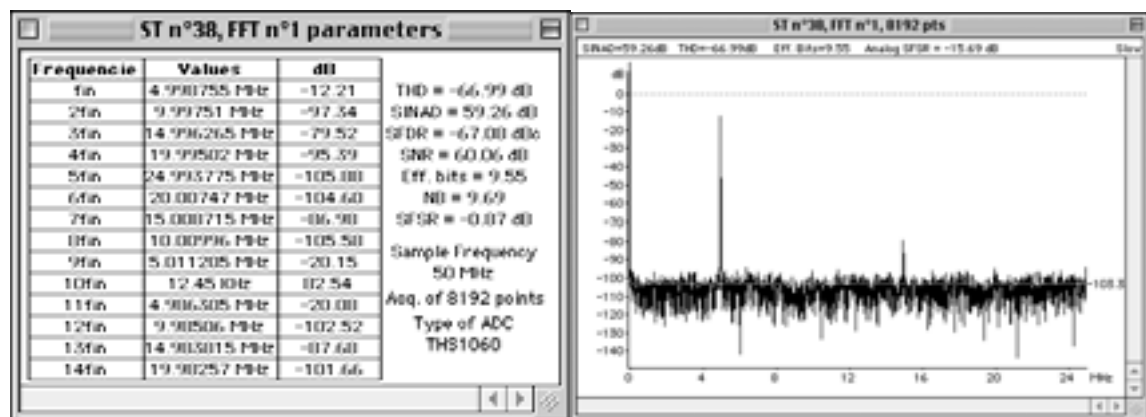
ST n°38, FFT n°1 parameters

| Frequencie | Values | dB |
|---|---|---|
| 1fin | 4.998755 MHz | -12.21 |
| 2fin | 9.99751 MHz | -97.34 |
| 3fin | 14.996265 MHz | -79.52 |
| 4fin | 19.99502 MHz | -95.39 |
| 5fin | 24.993775 MHz | -105.88 |
| 6fin | 20.00747 MHz | -104.60 |
| 7fin | 15.008715 MHz | -86.98 |
| 8fin | 10.00996 MHz | -105.58 |
| 9fin | 5.011205 MHz | -20.15 |
| 10fin | 12.45 KHz | 82.54 |
| 11fin | 4.986305 MHz | -20.88 |
| 12fin | 9.98506 MHz | -102.52 |
| 13fin | 14.983815 MHz | -87.68 |
| 14fin | 19.98257 MHz | -101.66 |

THD = -66.99 dB
SINAD = 59.26 dB
SFDR = -67.08 dBc
SNR = 60.06 dB
Eff. bits = 9.55
NB = 9.69
SFSR = -0.87 dB
Sample Frequency 50 MHz
Acq. of 8192 points
Type of ADC
THS1060

ST n°38, FFT n°1, 8192 pts
SINAD=59.26dB THD=-66.99dB Eff. Bits=9.55 Analog SFSR = -15.69 dB Slow
dB
0
-10
-20
-30
-40
-50
-60
-70
-80
-90
-100
-110
-120
-130
-140
-108.5
0 4 8 12 16 20 24 MHz